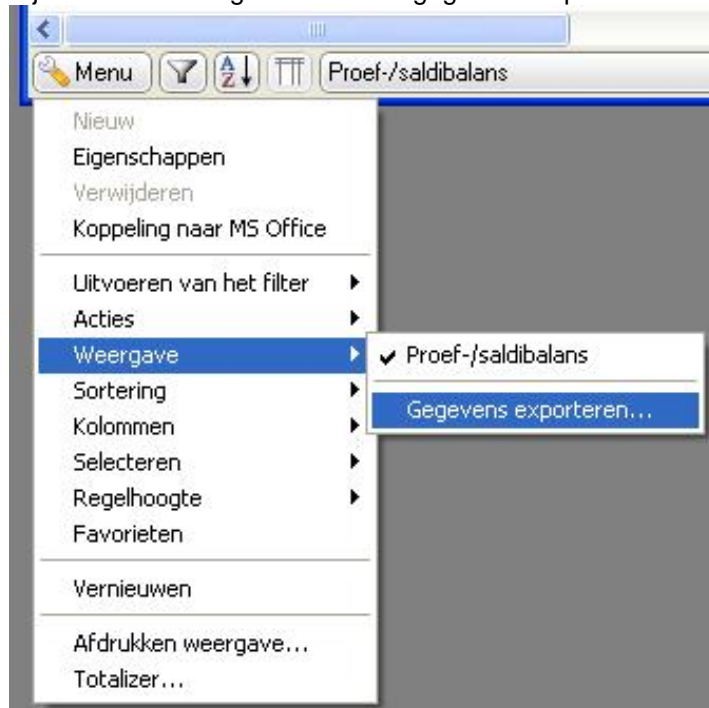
Menu
Proef-/saldibalans
Nieuw
Eigenschappen
Verwijderen
Koppeling naar MS Office
Uitvoeren van het filter
Acties
Weergave
Sortering
Kolommen
Selecteren
Regelhoogte
Favorieten
Vernieuwen
Afdrukken weergave...
Totalizer...
Proef-/saldibalans
Gegevens exporteren...